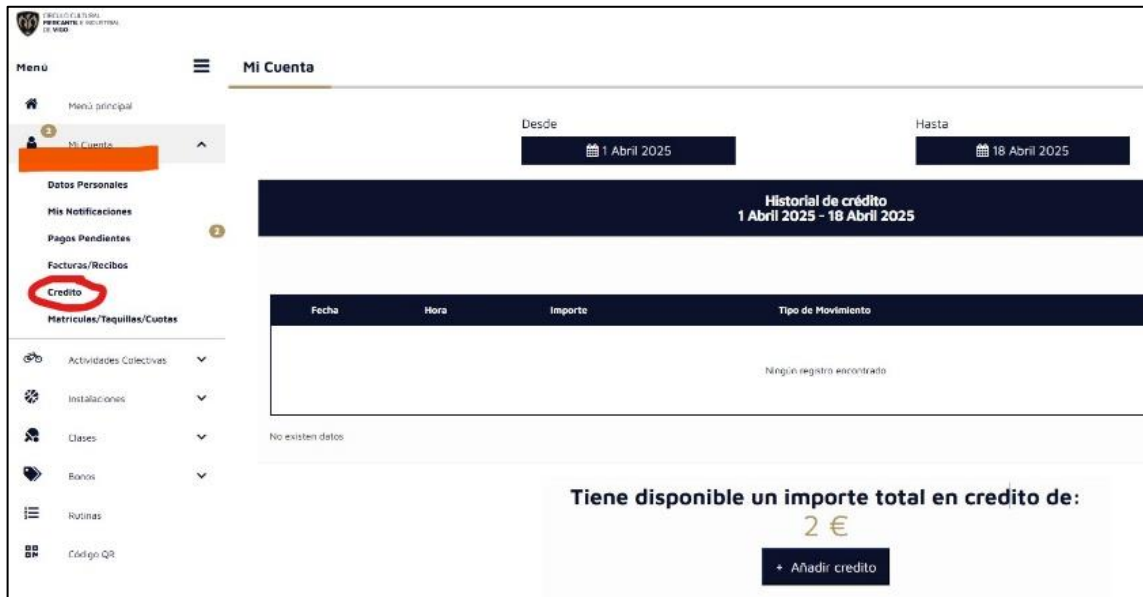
CÍRCULO CULTURAL MERCANTIL E INDUSTRIAL DE VIGO

Menú

Mi Cuenta

Menú principal

3

Mi Cuenta

Datos Personales

Mis Notificaciones

Pagos Pendientes

2

Facturas/Recibos

Credito

Matriculas/Taquillas/Cuotas

Actividades Colectivas

Instalaciones

Clases

Bonos

Rutinas

Código QR

Desde

1 Abril 2025

Hasta

18 Abril 2025

Historial de crédito
1 Abril 2025 - 18 Abril 2025

| Fecha | Hora | Importe | Tipo de Movimiento |
|---|---|---|---|
| | | Ningún registro encontrado | |

No existen datos

Tiene disponible un importe total en credito de:

2 €

+ Añadir credito